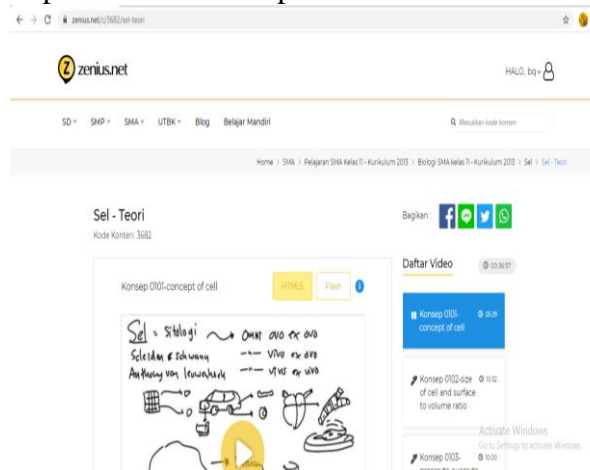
zenius.net/c/3682/sel-teori

zenius.net

HALO, bq

SD SMP SMA UTBK Blog Belajar Mandiri

Masukkan kode konten

Home > SMA > Pelajaran SMA Kelas 11 - Kurikulum 2013 > Biologi SMA kelas 11 - Kurikulum 2013 > Sel > Sel - Teori

Sel - Teori
Kode Konten: 3682

Bagikan

Daftar Video

00:36:57

Konsep 0101-concept of cell

HTML5 Flash

Sel = sitologi → omni ovo ex ovo
Schleiden & Schwann —— vivo ex ovo
Antoni van leeuwenhoek —— vivo ex vivo

Konsep 0101-concept of cell 05:29

Konsep 0102-size of cell and surface to volume ratio 10:12

Konsep 0103- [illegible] 10:00

Activate Windows
Go to Settings to activate Windows.